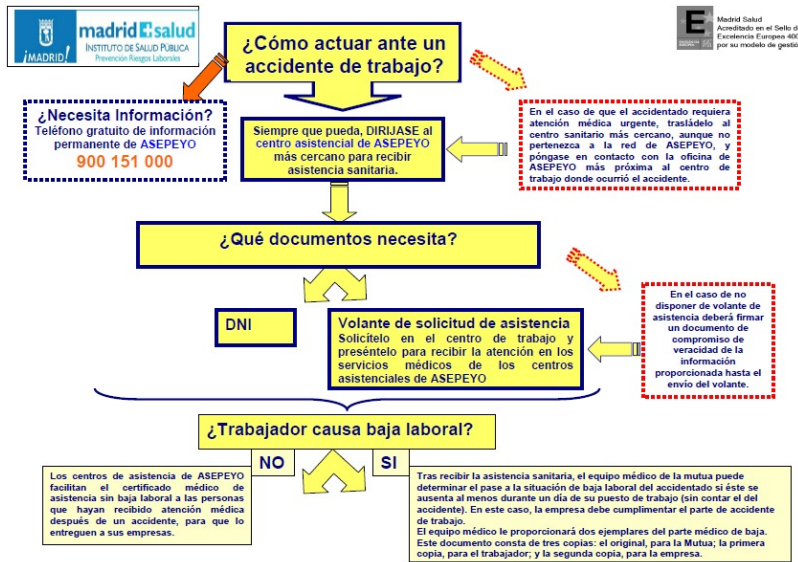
¡MADRID!

madrid salud
INSTITUTO DE SALUD PÚBLICA
Prevención Riesgos Laborales

¿Cómo actuar ante un accidente de trabajo?

Madrid Salud
Acreditado en el Sello d
Excelencia Europea 400
por su modelo de gestió

¿Necesita Información?
Teléfono gratuito de información permanente de ASEPEYO
900 151 000

Siempre que pueda, DIRIJASE al centro asistencial de ASEPEYO más cercano para recibir asistencia sanitaria.

En el caso de que el accidentado requiera atención médica urgente, trasládelo al centro sanitario más cercano, aunque no pertenezca a la red de ASEPEYO, y póngase en contacto con la oficina de ASEPEYO más próxima al centro de trabajo donde ocurrió el accidente.

¿Qué documentos necesita?

En el caso de no disponer de volante de asistencia deberá firmar un documento de compromiso de veracidad de la información proporcionada hasta el envío del volante.

DNI

Volante de solicitud de asistencia
Solicítelo en el centro de trabajo y preséntelo para recibir la atención en los servicios médicos de los centros asistenciales de ASEPEYO

¿Trabajador causa baja laboral?

NO

SI

Los centros de asistencia de ASEPEYO facilitan el certificado médico de asistencia sin baja laboral a las personas que hayan recibido atención médica después de un accidente, para que lo entreguen a sus empresas.

Tras recibir la asistencia sanitaria, el equipo médico de la mutua puede determinar el pase a la situación de baja laboral del accidentado si éste se ausenta al menos durante un día de su puesto de trabajo (sin contar el del accidente). En este caso, la empresa debe cumplimentar el parte de accidente de trabajo.
El equipo médico le proporcionará dos ejemplares del parte médico de baja. Este documento consta de tres copias: el original, para la Mutua; la primera copia, para el trabajador; y la segunda copia, para la empresa.